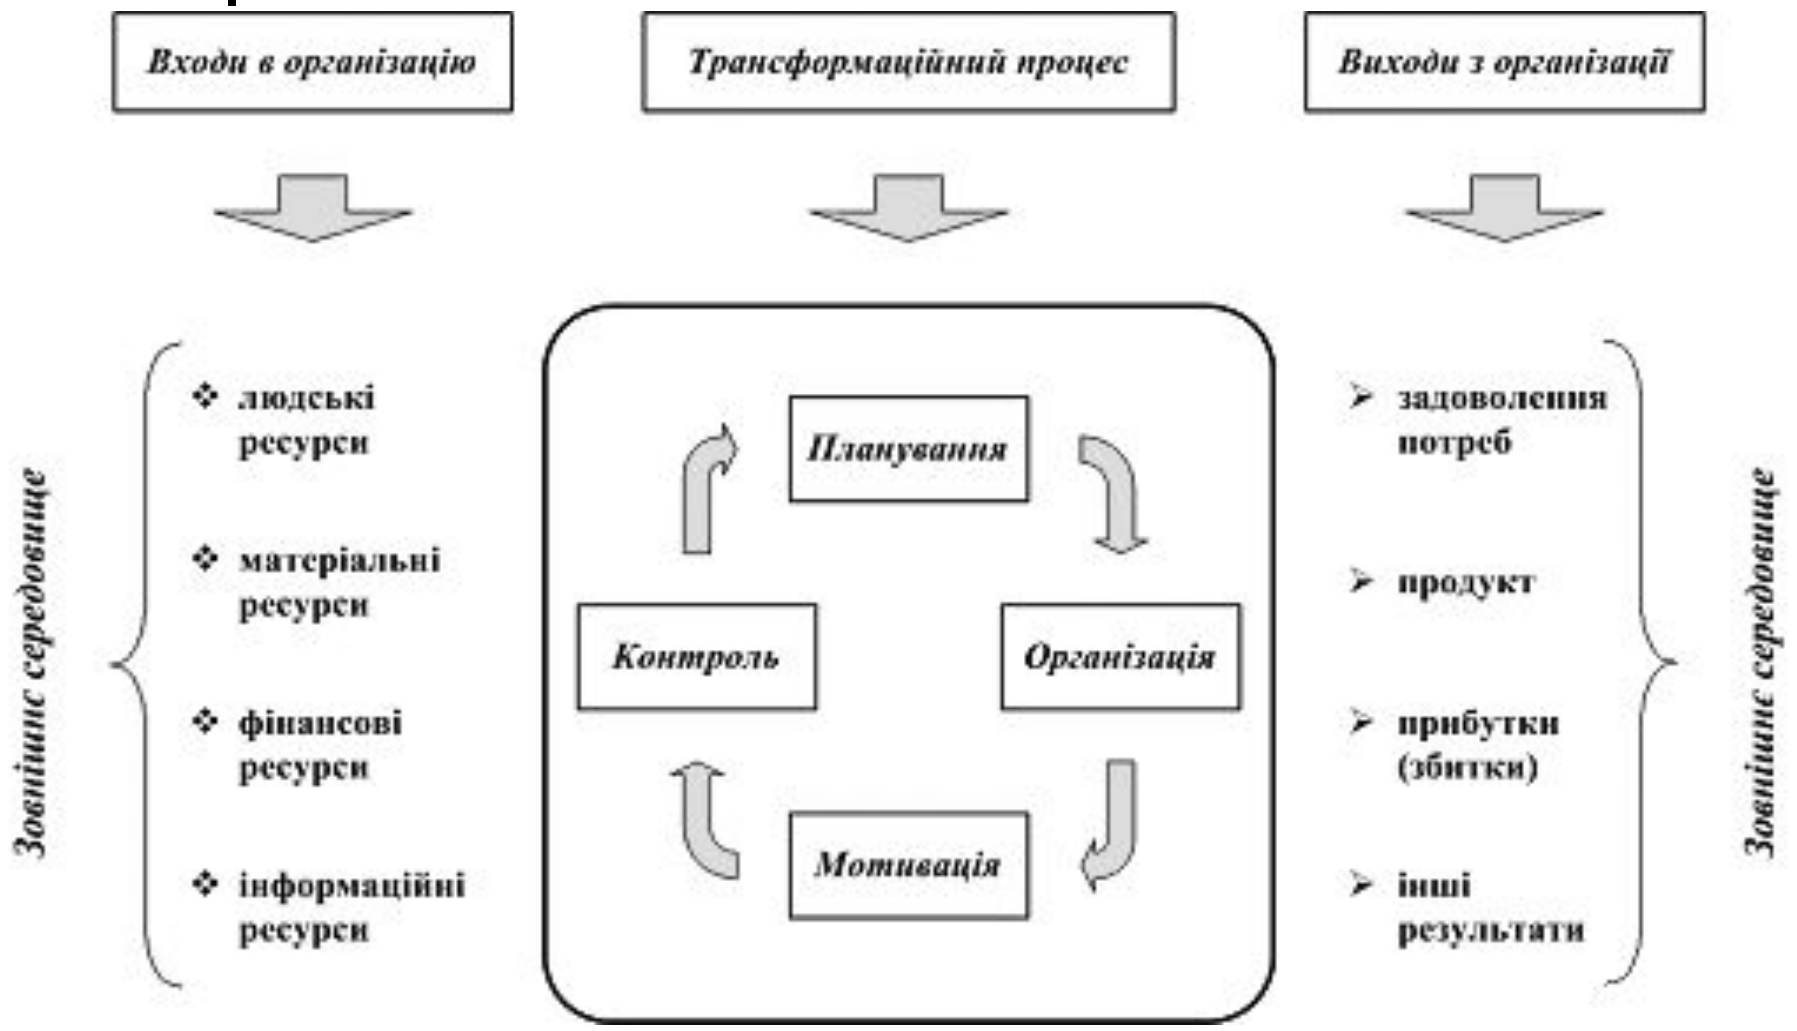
Входи в організацію

Трансформаційний процес

Виходи з організації

Зовнішнє середовище

❖ людські ресурси

❖ матеріальні ресурси

❖ фінансові ресурси

❖ інформаційні ресурси

Планування

Організація

Мотивація

Контроль

➢ задоволення потреб

➢ продукт

➢ прибутки (збитки)

➢ інші результати

Зовнішнє середовище